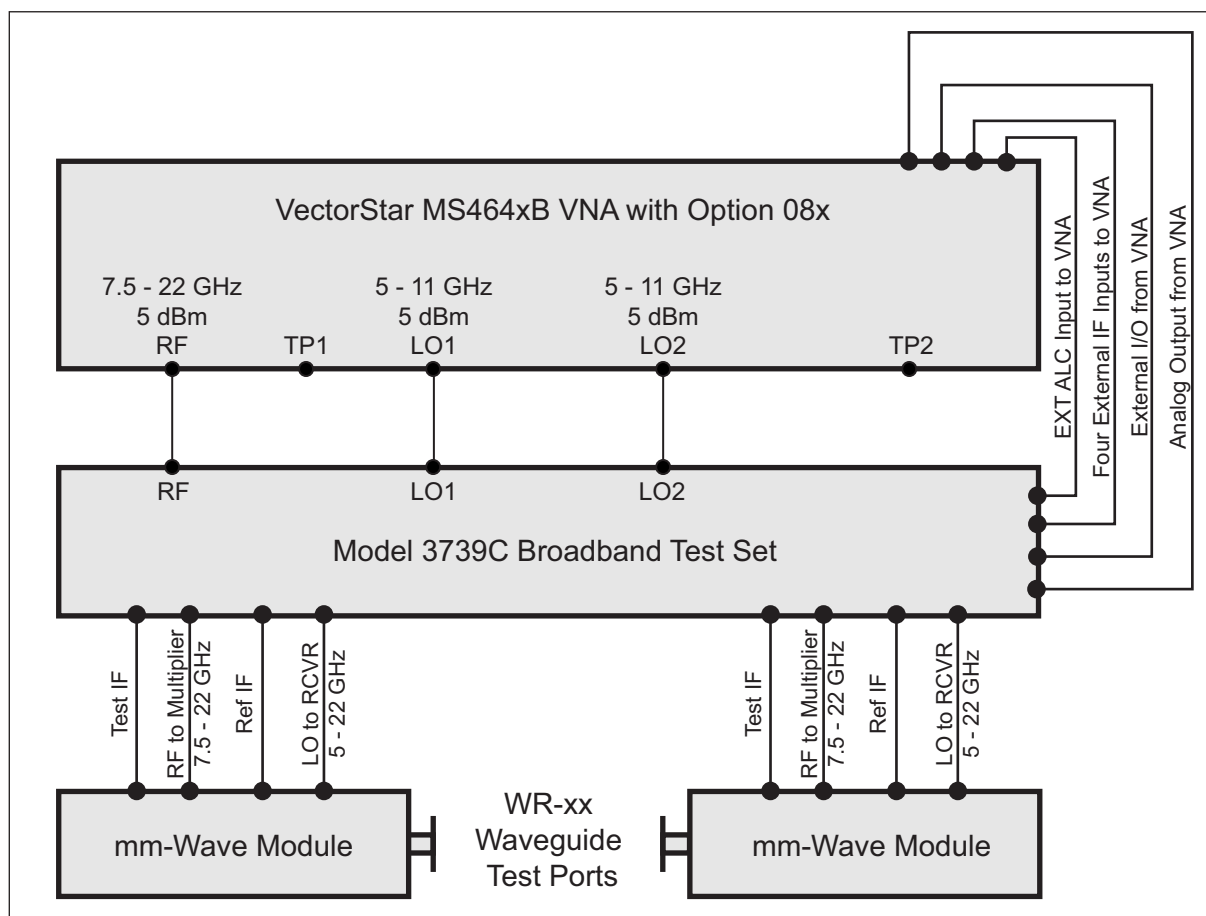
VectorStar MS464xB VNA with Option 08x

7.5 - 22 GHz
5 dBm
RF

TP1

5 - 11 GHz
5 dBm
LO1

5 - 11 GHz
5 dBm
LO2

TP2

EXT ALC Input to VNA

Four External IF Inputs to VNA

External I/O from VNA

Analog Output from VNA

RF

LO1

LO2

Model 3739C Broadband Test Set

Test IF

RF to Multiplier
7.5 - 22 GHz

Ref IF

LO to RCVR
5 - 22 GHz

Test IF

RF to Multiplier
7.5 - 22 GHz

Ref IF

LO to RCVR
5 - 22 GHz

mm-Wave Module

WR-xx
Waveguide
Test Ports

mm-Wave Module